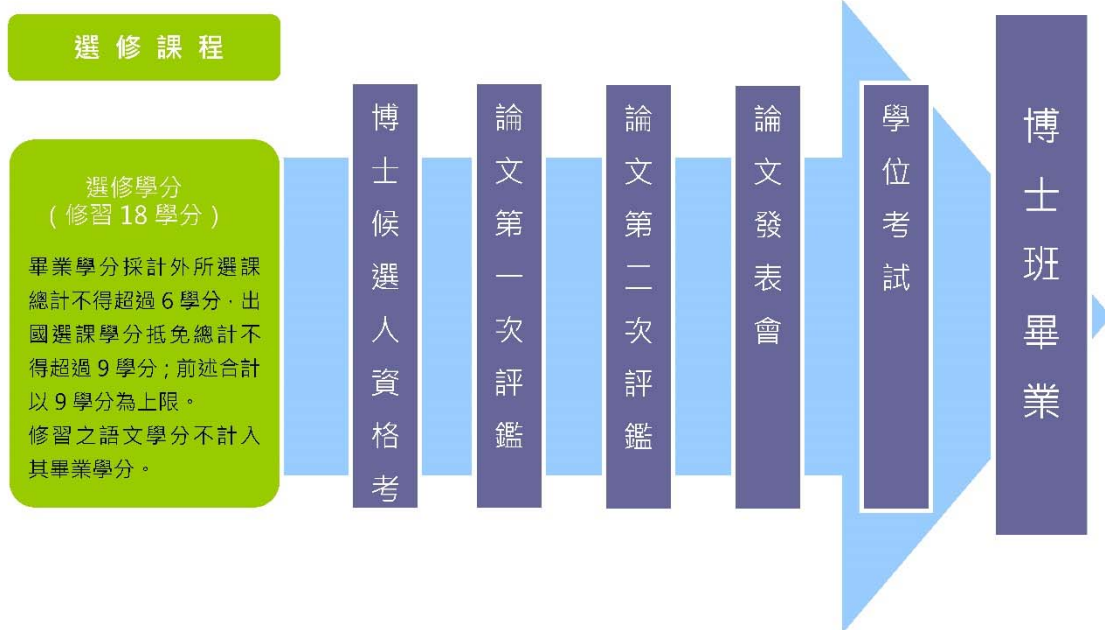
選修課程

選修學分
(修習 18 學分)

畢業學分採計外所選課總計不得超過 6 學分,出國選課學分抵免總計不得超過 9 學分;前述合計以 9 學分為上限。
修習之語文學分不計入其畢業學分。

博士候選人資格考

論文第一次評鑑

論文第二次評鑑

論文發表會

學位考試

博士班畢業